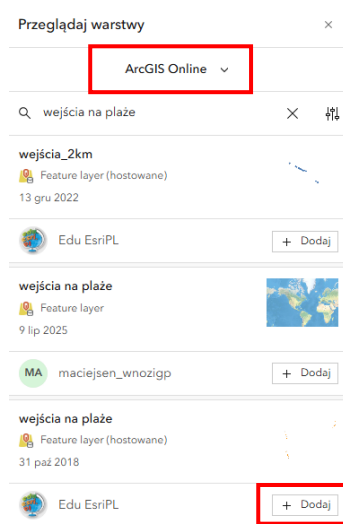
Przeglądaj warstwy ×

ArcGIS Online ⌄

wejścia na plaże ×

wejścia_2km
Feature layer (hostowane)
13 gru 2022

Edu EsriPL + Dodaj

wejścia na plaże
Feature layer
9 lip 2025

MA maciejsen_wnozigp + Dodaj

wejścia na plaże
Feature layer (hostowane)
31 paź 2018

Edu EsriPL + Dodaj